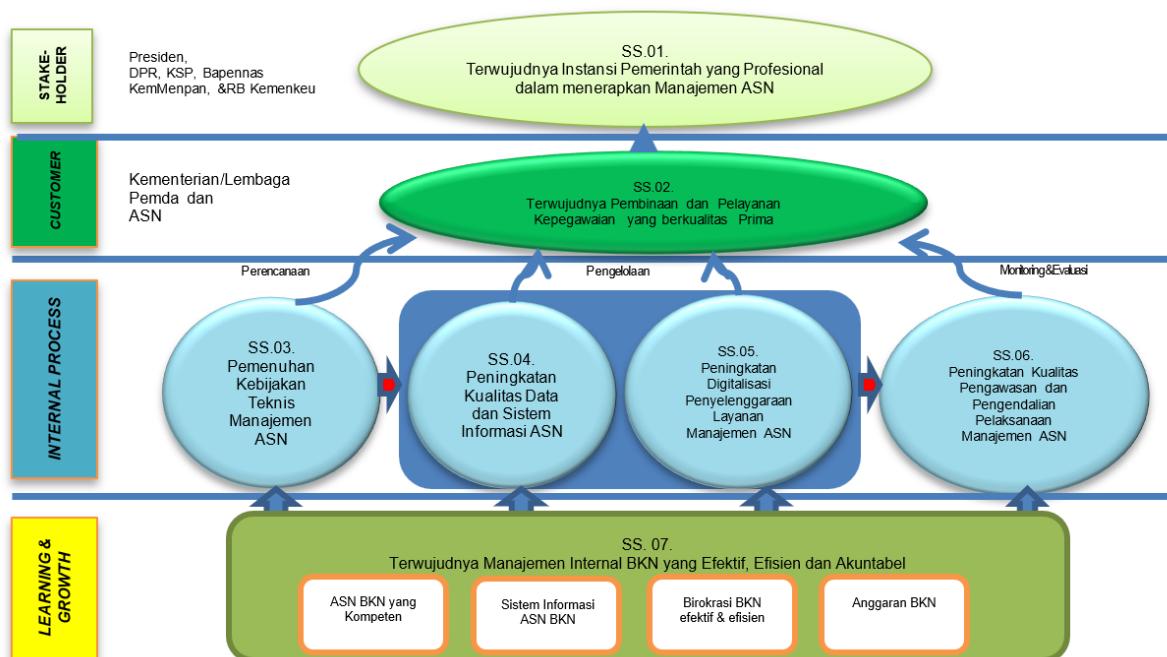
STAKE-HOLDER

Presiden, DPR, KSP, Bapennas KemMenpan, &RB Kemenkeu

SS.01.
Terwujudnya Instansi Pemerintah yang Profesional dalam menerapkan Manajemen ASN

CUSTOMER

Kementerian/Lembaga Pemda dan ASN

SS.02.
Terwujudnya Pembinaan dan Pelayanan Kepegawaian yang berkualitas Prima

Perencanaan

Pengelolaan

Monitoring&Evaluasi

INTERNAL PROCESS

SS.03.
Pemenuhan Kebijakan Teknis Manajemen ASN

SS.04.
Peningkatan Kualitas Data dan Sistem Informasi ASN

SS.05.
Peningkatan Digitalisasi Penyelenggaraan Layanan Manajemen ASN

SS.06.
Peningkatan Kualitas Pengawasan dan Pengendalian Pelaksanaan Manajemen ASN

LEARNING & GROWTH

SS. 07.
Terwujudnya Manajemen Internal BKN yang Efektif, Efisien dan Akuntabel

ASN BKN yang Kompeten

Sistem Informasi ASN BKN

Birokrasi BKN efektif & efisien

Anggaran BKN